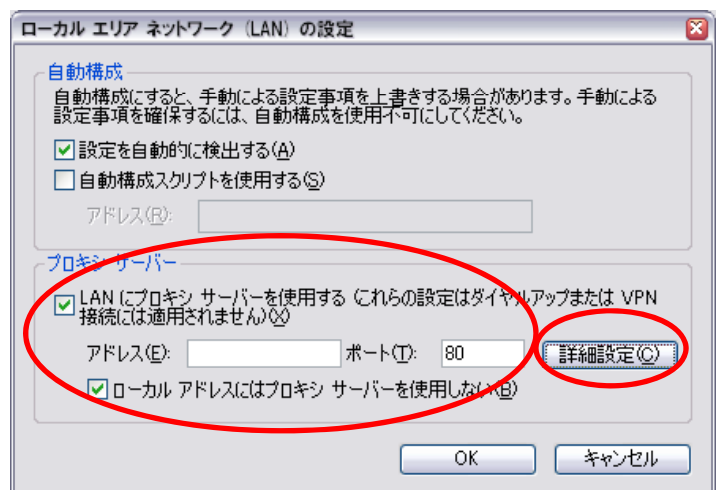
ローカル エリア ネットワーク (LAN) の設定

自動構成

自動構成にすると、手動による設定事項を上書きする場合があります。手動による設定事項を確保するには、自動構成を使用不可にしてください。

設定を自動的に検出する(A)

自動構成スクリプトを使用する(S)

アドレス(R):

プロキシ サーバー

LAN にプロキシ サーバーを使用する (これらの設定はダイヤルアップまたは VPN 接続には適用されません)(X)

アドレス(E):

ポート(T): 80

詳細設定(C)

ローカル アドレスにはプロキシ サーバーを使用しない(B)

OK

キャンセル